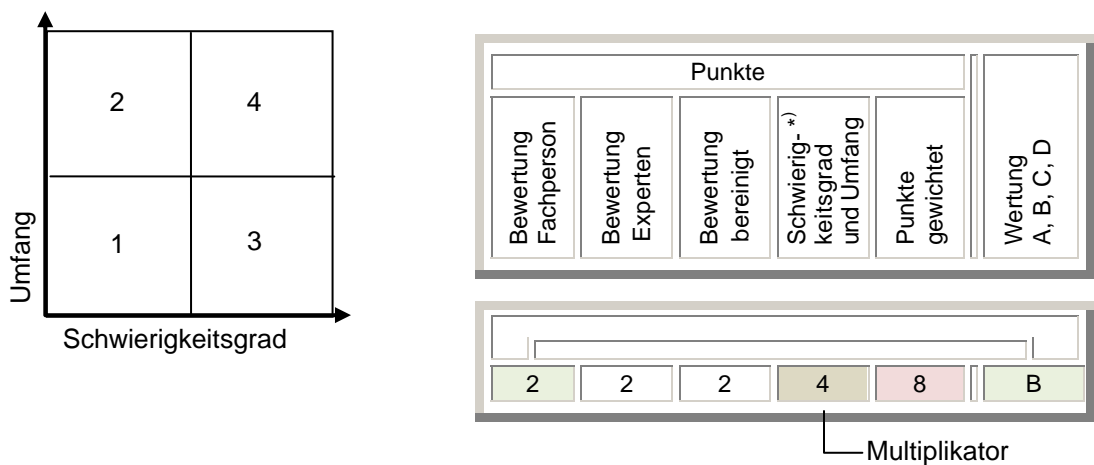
| 2 | 4 |
|---|---|
| 1 | 3 |

Umfang

Schwierigkeitsgrad

Punkte

| Bewertung Fachperson | Bewertung Experten | Bewertung bereinigt | Schwierig-*) keitsgrad und Umfang | Punkte gewichtet | Wertung A, B, C, D |
|---|---|---|---|---|---|
| 2 | 2 | 2 | 4 | 8 | B |

Multiplikator